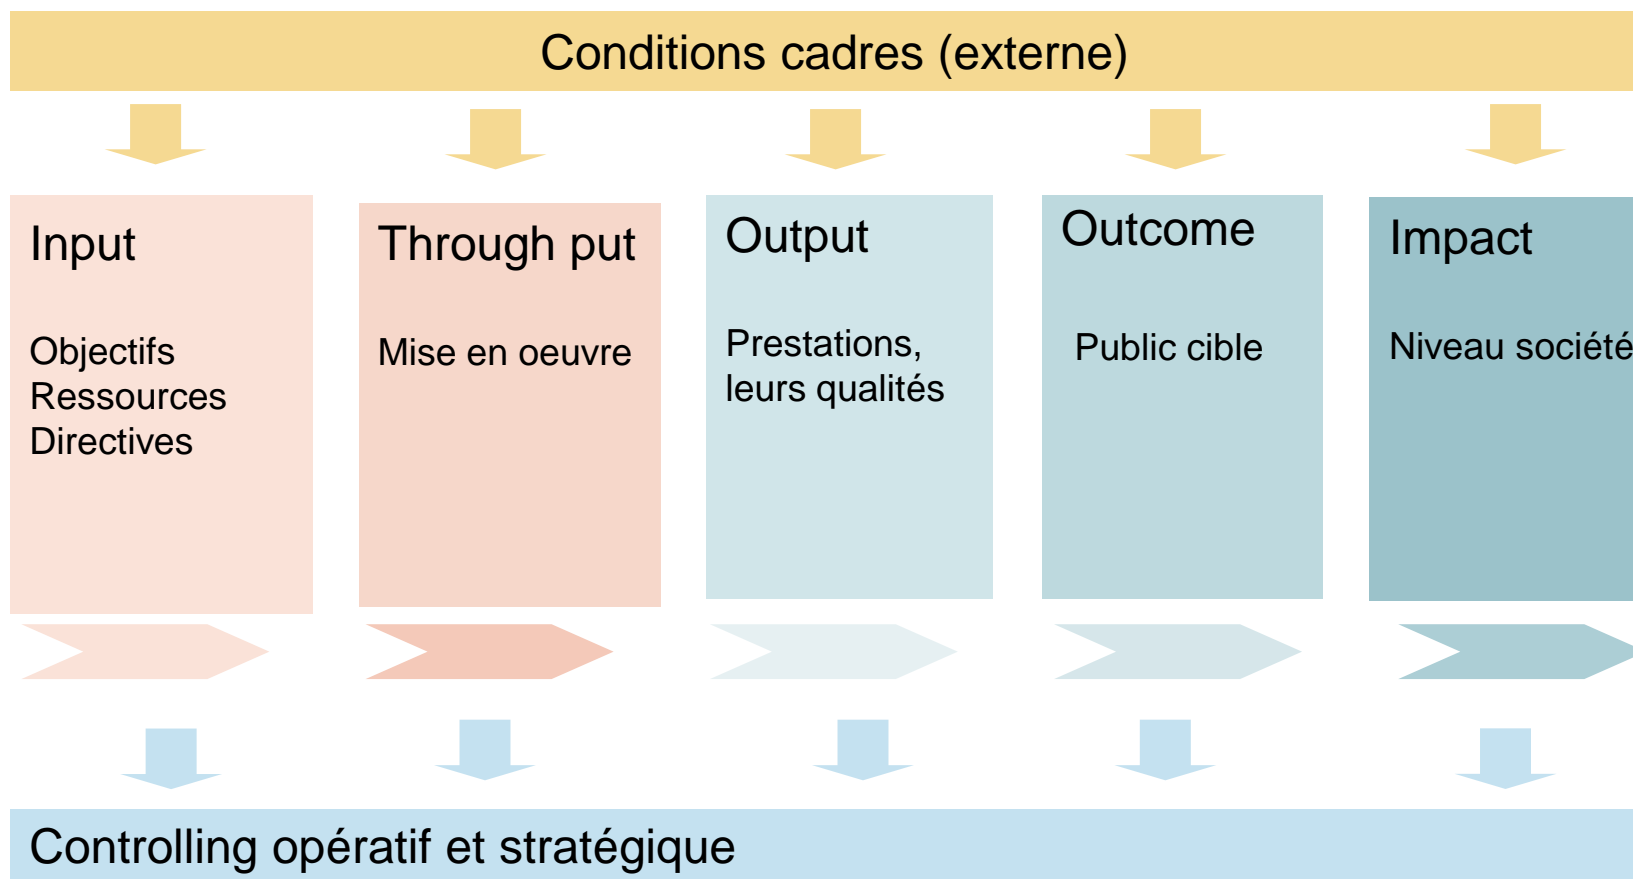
Conditions cadres (externe)

Input

Objectifs
Ressources
Directives

Through put

Mise en oeuvre

Output

Prestations, leurs qualités

Outcome

Public cible

Impact

Niveau société

Controlling opératif et stratégique